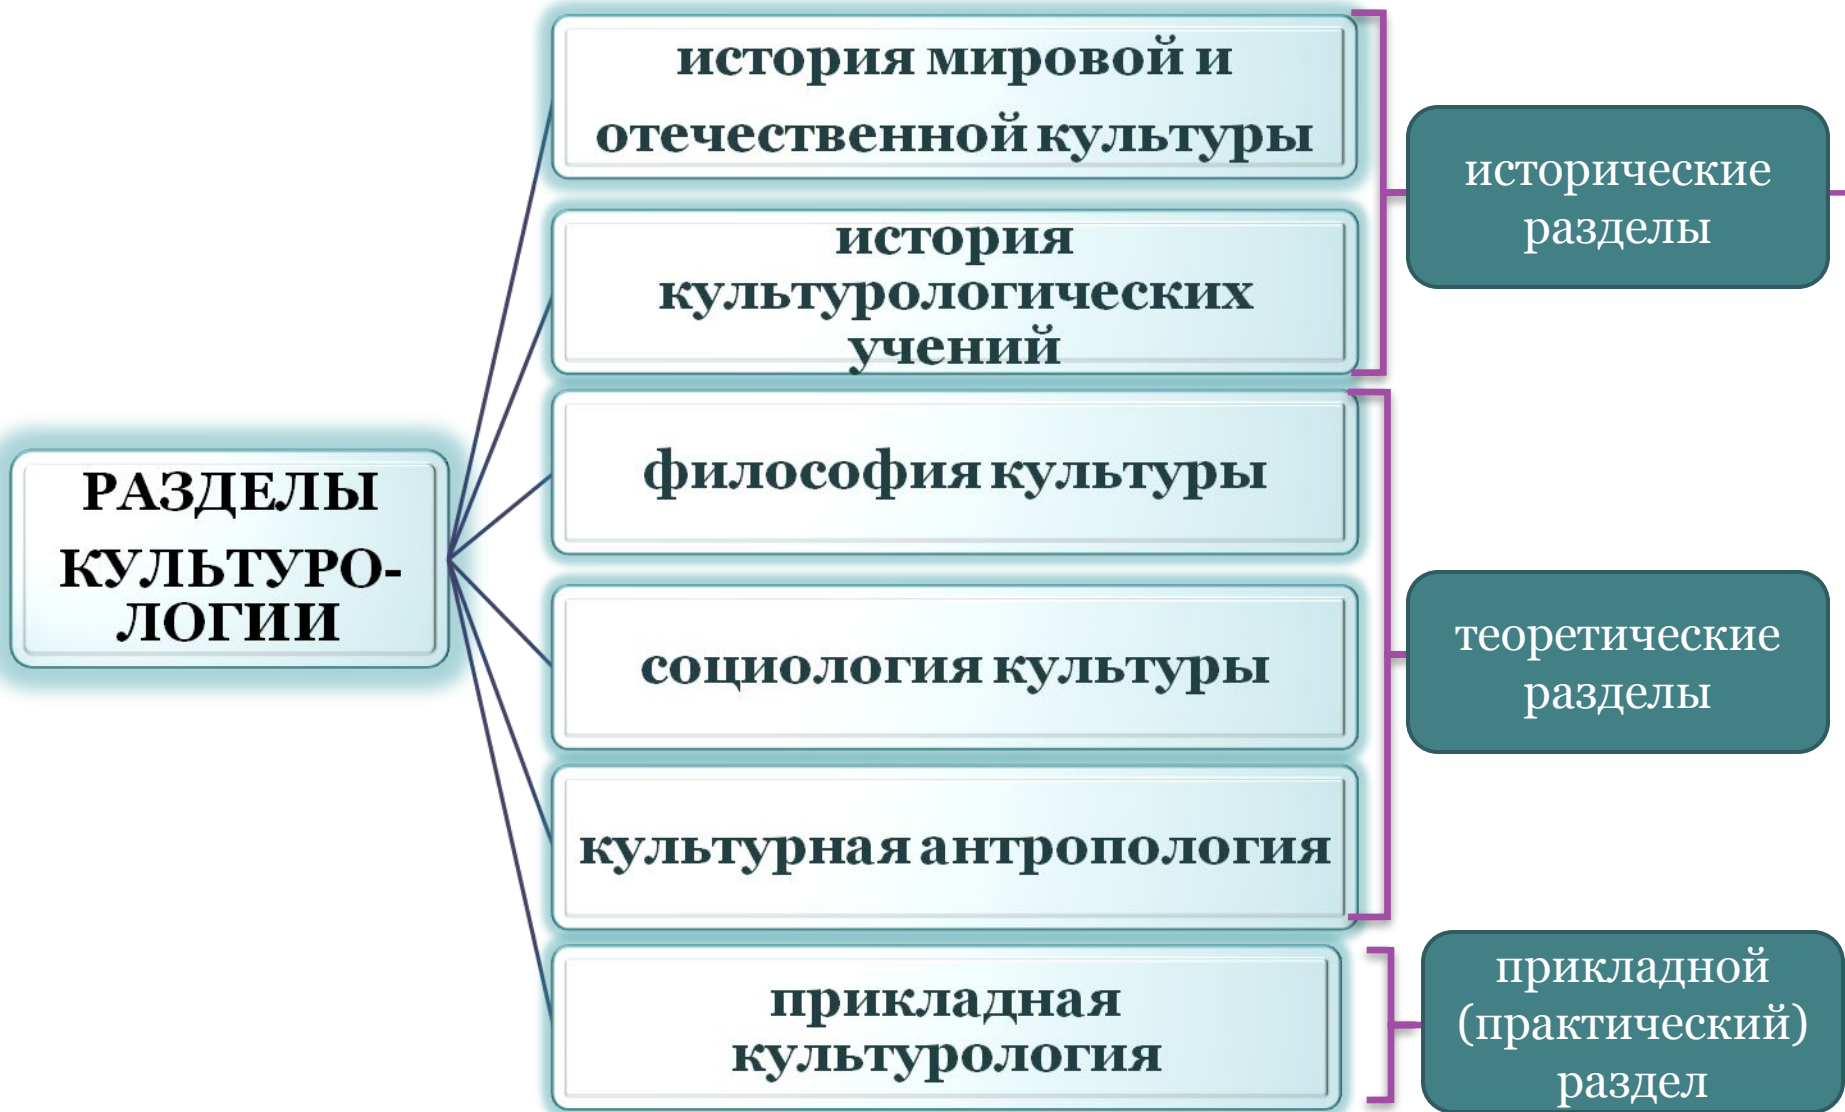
РАЗДЕЛЫ КУЛЬТУРОЛОГИИ

история мировой и отечественной культуры

история культурологических учений

философия культуры

социология культуры

культурная антропология

прикладная культурология

исторические разделы

теоретические разделы

прикладной (практический) раздел